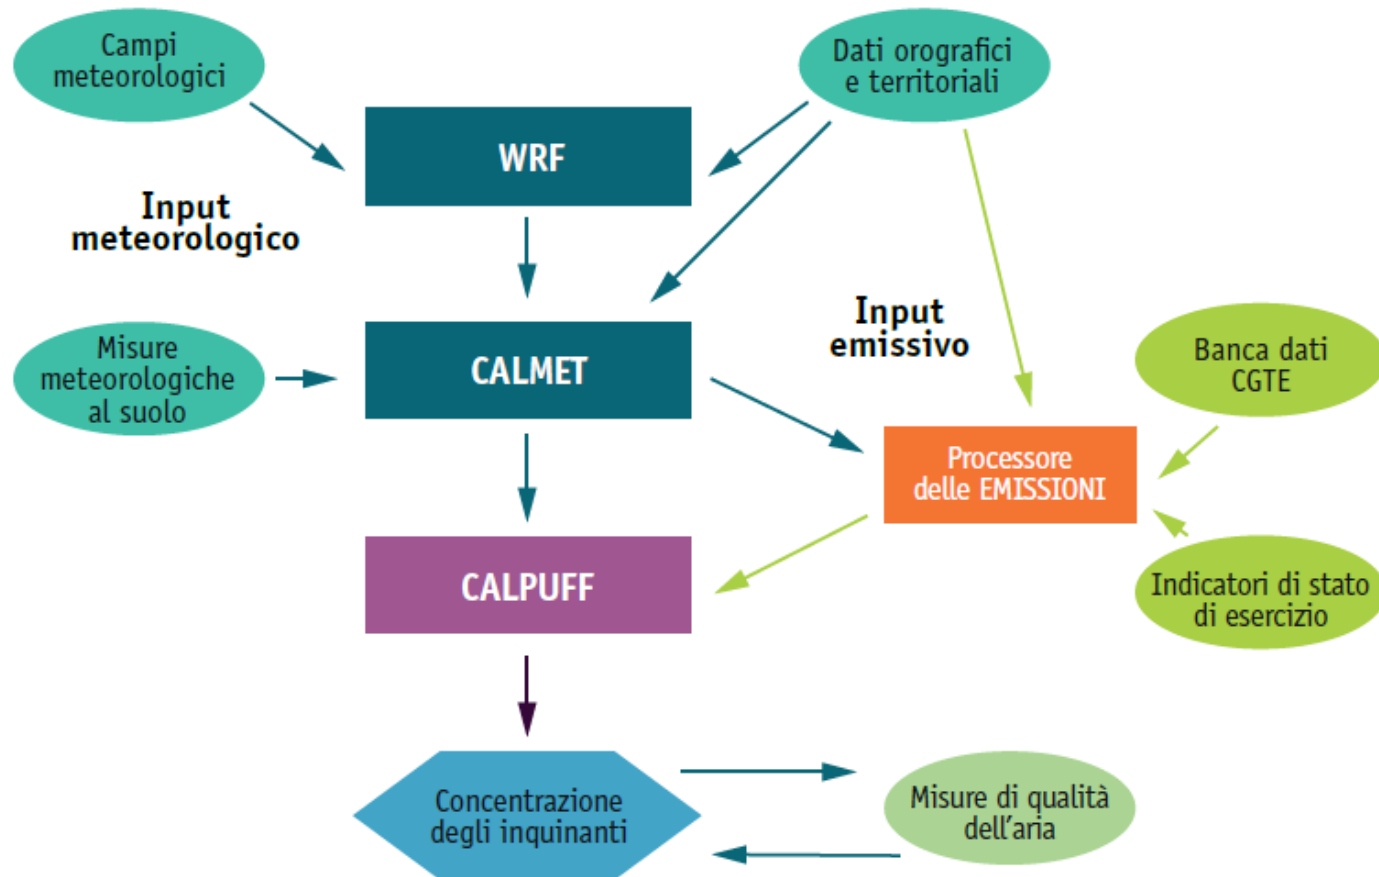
Campi meteorologici

Dati orografici e territoriali

WRF

Input meteorologico

CALMET

Misure meteorologiche al suolo

Input emissivo

Banca dati CGTE

Processore delle EMISSIONI

CALPUFF

Indicatori di stato di esercizio

Concentrazione degli inquinanti

Misure di qualità dell'aria